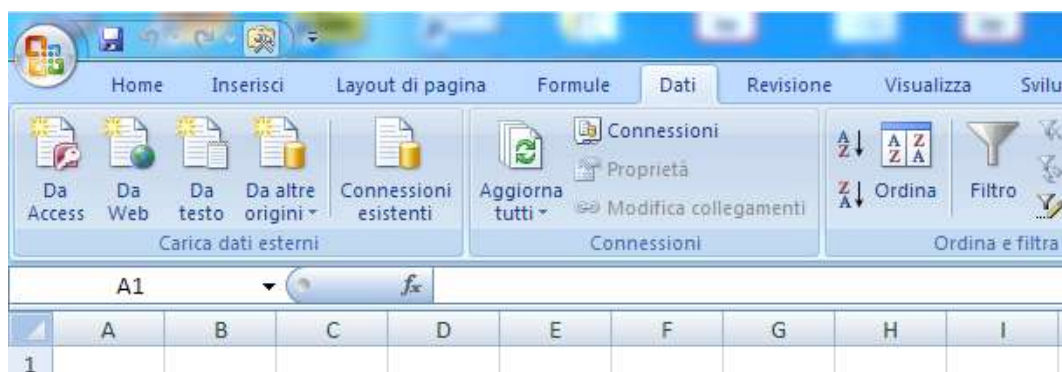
Home Inserisci Layout di pagina Formule Dati Revisione Visualizza Svilu

Da Access Da Web Da testo Da altre origini Connessioni esistenti
Carica dati esterni

Aggiorna tutti Connessioni Proprietà Modifica collegamenti
Connessioni

Ordina Filtro
Ordina e filtra

A1 $f_x$

| | A | B | C | D | E | F | G | H | I |
|---|---|---|---|---|---|---|---|---|---|
| 1 | | | | | | | | | |